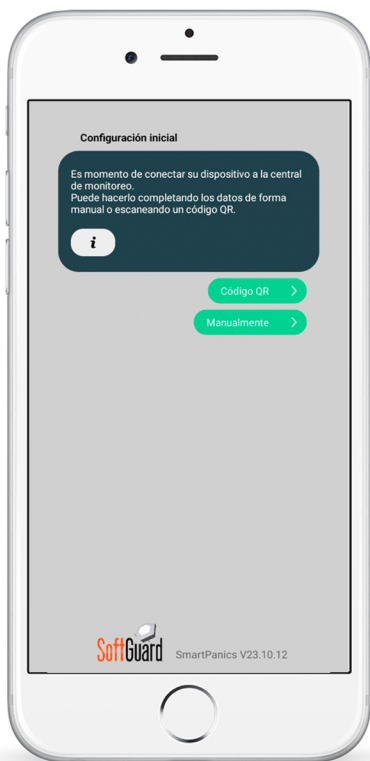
Configuración inicial

Es momento de conectar su dispositivo a la central de monitoreo.
Puede hacerlo completando los datos de forma manual o escaneando un código QR.

i

Código QR

Manualmente

SoftGuard

SmartPanics V23.10.12